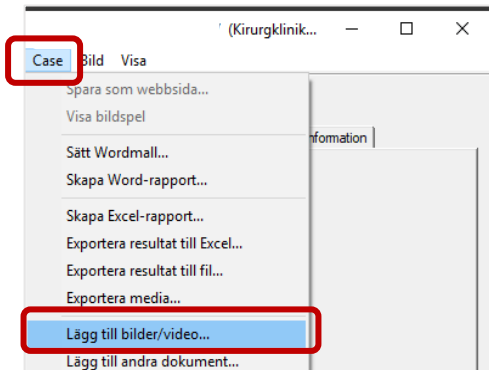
' (Kirurgklinik...

Case Bild Visa

Spara som webbsida...
Visa bildspel
Sätt Wordmall...
Skapa Word-rapport...
Skapa Excel-rapport...
Exportera resultat till Excel...
Exportera resultat till fil...
Exportera media...
Lägg till bilder/video...
Lägg till andra dokument...

nformation